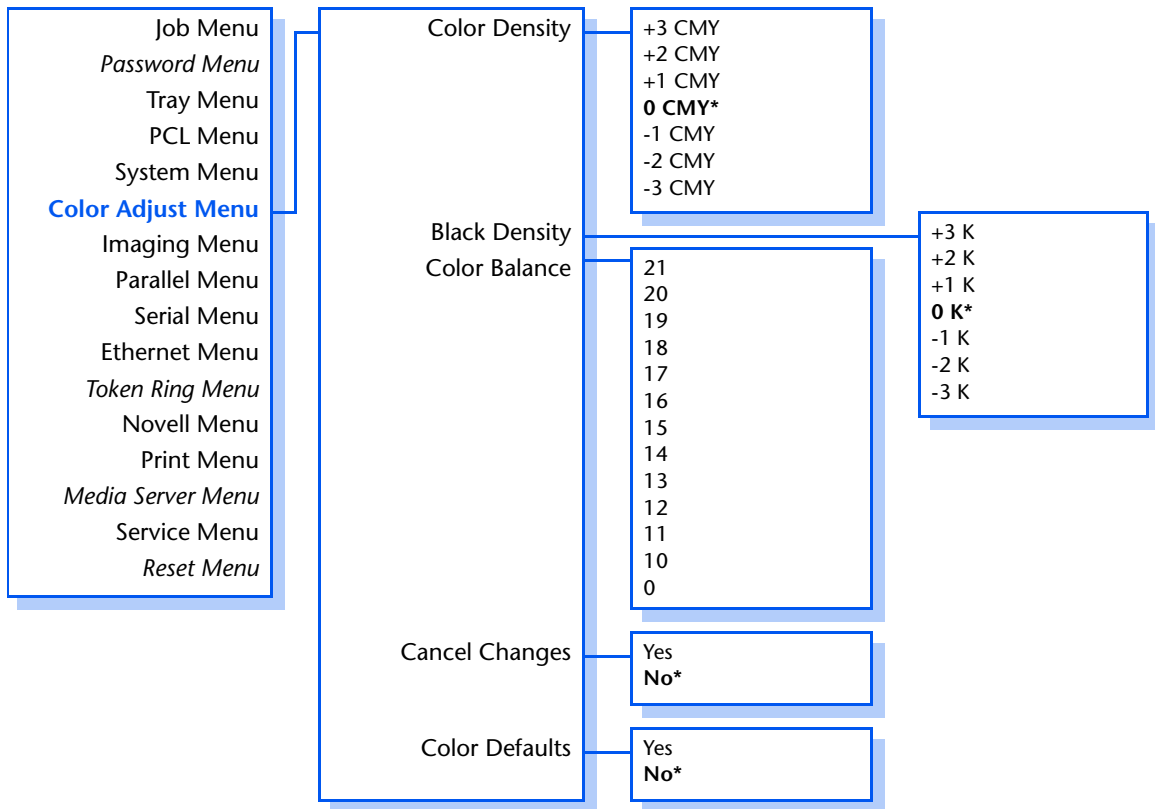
Job Menu
Password Menu
Tray Menu
PCL Menu
System Menu
Color Adjust Menu
Imaging Menu
Parallel Menu
Serial Menu
Ethernet Menu
Token Ring Menu
Novell Menu
Print Menu
Media Server Menu
Service Menu
Reset Menu

Color Density
Black Density
Color Balance
Cancel Changes
Color Defaults

+3 CMY
+2 CMY
+1 CMY
**0 CMY***
-1 CMY
-2 CMY
-3 CMY

+3 K
+2 K
+1 K
**0 K***
-1 K
-2 K
-3 K

21
20
19
18
17
16
15
14
13
12
11
10
0

Yes
**No***

Yes
**No***